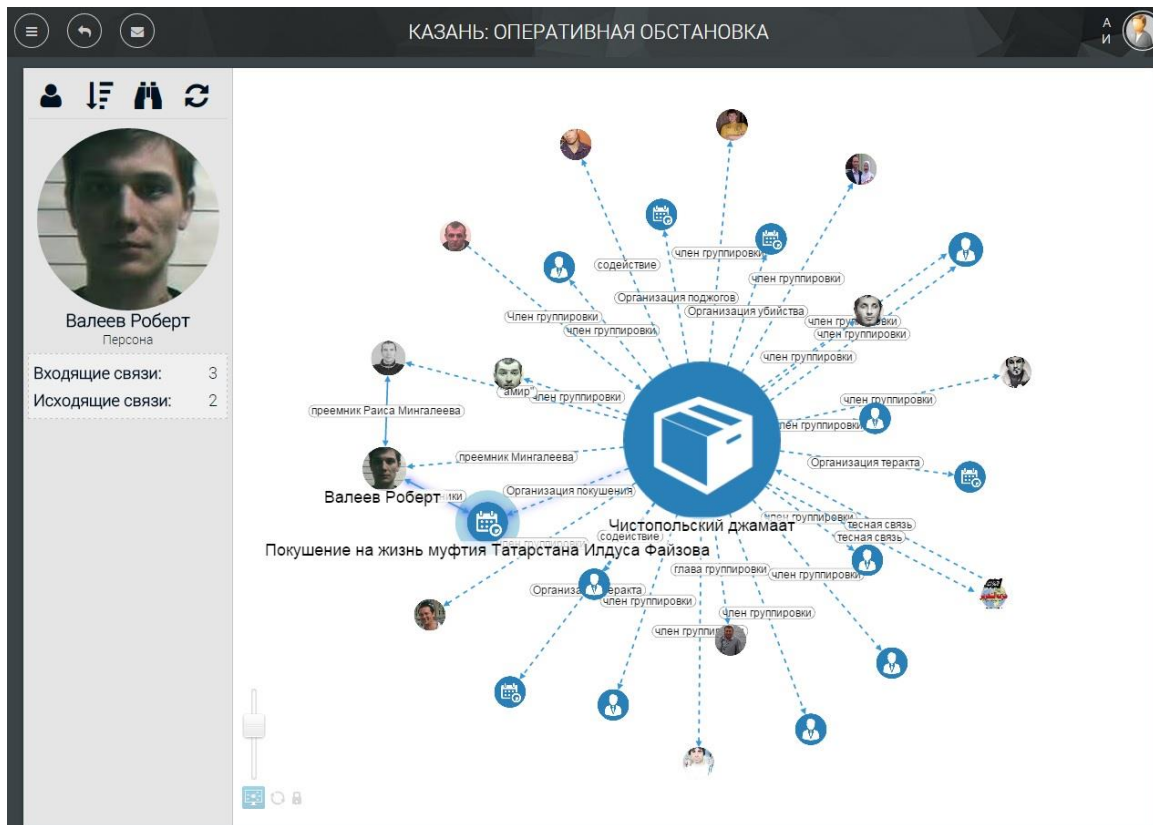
КАЗАНЬ: ОПЕРАТИВНАЯ ОБСТАНОВКА

А
И

Валеев Роберт
Персона

Входящие связи: 3
Исходящие связи: 2

содействие
член группировки
член группировки
Организация поджогов
Член группировки
Организация убийства
член группировки
член группировки
член группировки
член группировки
преемник Раиса Мингалеева
"амир"
член группировки
член группировки
член группировки
преемник Мингалеева
Организация теракта
Валеев Роберт
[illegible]ки
Организация покушения
член группировки
тесная связь
Чистопольский джамаат
тесная связь
содействие
Покушение на жизнь муфтия Татарстана Илдуса Файзова
глава группировки
член группировки
Организа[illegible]еракта
член группировки
член группировки
член группировки